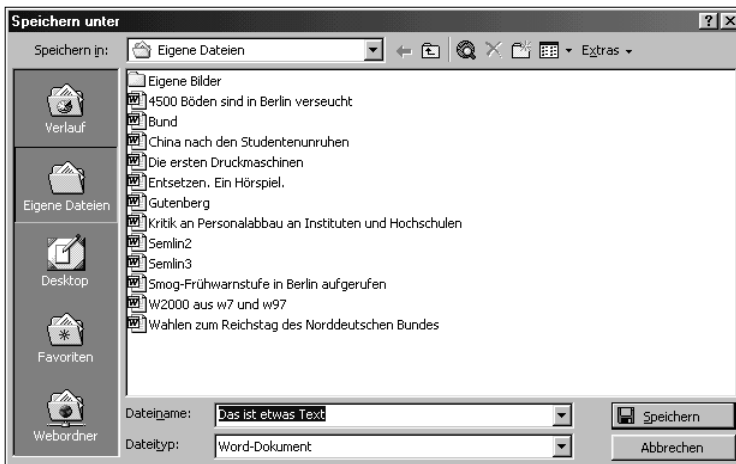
Speichern unter

?

Speichern in: Eigene Dateien

Extras

Verlauf

Eigene Dateien

Desktop

Favoriten

Webordner

Eigene Bilder
4500 Böden sind in Berlin verseucht
Bund
China nach den Studentenunruhen
Die ersten Druckmaschinen
Entsetzen. Ein Hörspiel.
Gutenberg
Kritik an Personalabbau an Instituten und Hochschulen
Semlin2
Semlin3
Smog-Frühwarnstufe in Berlin aufgerufen
W2000 aus w7 und w97
Wahlen zum Reichstag des Norddeutschen Bundes

Dateiname: Das ist etwas Text

Dateityp: Word-Dokument

Speichern

Abbrechen